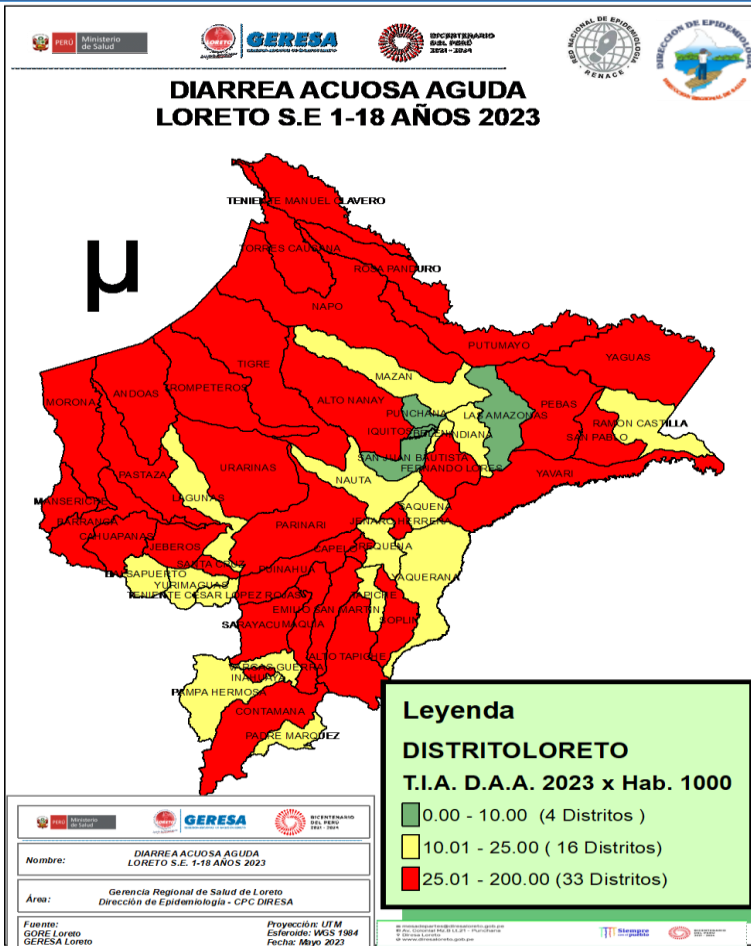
PERÚ Ministerio de Salud

GERESA

BICENTENARIO DEL PERÚ 2021 - 2024

RED NACIONAL DE EPIDEMIOLOGÍA RENACE

DIRECCIÓN DE EPIDEMIOLOGÍA

DIARREA ACUOSA AGUDA
LORETO S.E 1-18 AÑOS 2023

μ

TENIENTE MANUEL CLAVERO
TORRES CAUSANA
ROSA PANDURO
NAPO
PUTUMAYO
YAGUAS
MAZAN
TIGRE
MORONA
ANDOAS
TROMPETEROS
ALTO NANAY
PUNCHANA
LAS AMAZONAS
PEBAS
RAMON CASTILLA
SAN PABLO
IQUITOS
BELEN
INDIANA
SAN JUAN BAUTISTA
FERNANDO LORES
YAVARI
PASTAZA
URARINAS
NAUTA
LAGUNAS
MANSERICHE
SAQUENA
BARRANCA
PARINARI
JENARO HERRERA
CAHUAPANAS
JEBEROS
CAPELO
REQUENA
SANTA CRUZ
BALSAPUERTO
PUINAHUA
YURIMAGUAS
SAQUERANA
TENIENTE CESAR LOPEZ ROJAS
TAPICHE
EMILIO SAN MARTIN
SARAYACU
MAQUIA
SOPLIN
ALTO TAPICHE
VARGAS GUERRA
INAHUAYA
PAMPA HERMOSA
CONTAMANA
PADRE MARQUEZ

Leyenda
DISTRITOLORETO
T.I.A. D.A.A. 2023 x Hab. 1000
0.00 - 10.00 (4 Distritos )
10.01 - 25.00 ( 16 Distritos)
25.01 - 200.00 (33 Distritos)

PERÚ Ministerio de Salud
GERESA
BICENTENARIO DEL PERÚ 2021 - 2024

Nombre: DIARREA ACUOSA AGUDA LORETO S.E. 1-18 AÑOS 2023

Área: Gerencia Regional de Salud de Loreto
Dirección de Epidemiología - CPC DIRESA

Fuente: GORE Loreto GERESA Loreto
Proyección: UTM
Esferoide: WGS 1984
Fecha: Mayo 2023